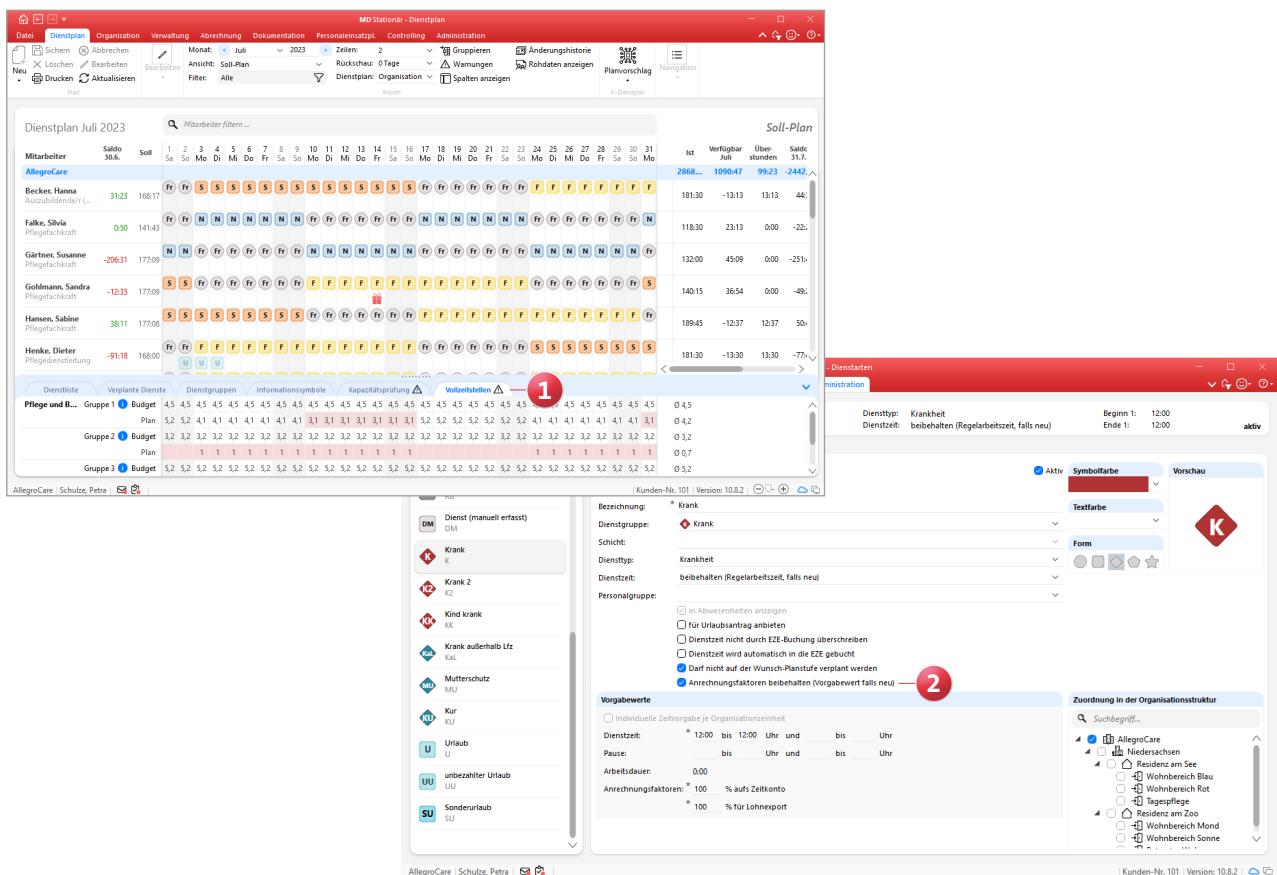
MD Stationär - Dienstplan

Datei | Dienstplan | Organisation | Verwaltung | Abrechnung | Dokumentation | Personaleinsatzpl. | Controlling | Administration

Neu | Sichern | Löschen | Drucken | Abbrechen | Bearbeiten | Aktualisieren | Start | Bearbeiten

Monat: Juli 2023 | Ansicht: Soll-Plan | Filter: Alle | Zeilen: 2 | Rückschau: 0 Tage | Dienstplan: Organisation | Gruppieren | Warnungen | Spalten anzeigen | Änderungshistorie | Rohdaten anzeigen | Ansicht | Planvorschlag | KI-Dienstplan | Navigation

Dienstplan Juli 2023 | Mitarbeiter filtern ... | Soll-Plan

| Mitarbeiter | Saldo 30.6. | Soll | Ist | Verfügbar Juli | Überstunden | Saldo 31.7. |
|---|---|---|---|---|---|---|
| AllegroCare | | | 2868... | 1090:47 | 99:23 | -2442... |
| Becker, Hanna Auszubildende/r ( | 31:23 | 168:17 | 181:30 | -13:13 | 13:13 | 44:3 |
| Falke, Silvia Pflegefachkraft | 0:50 | 141:43 | 118:30 | 23:13 | 0:00 | -22,2 |
| Gärtner, Susanne Pflegefachkraft | -206:31 | 177:09 | 132:00 | 45:09 | 0:00 | -251:4 |
| Gohlmann, Sandra Pflegefachkraft | -12:35 | 177:09 | 140:15 | 36:54 | 0:00 | -49,2 |
| Hansen, Sabine Pflegefachkraft | 38:11 | 177:08 | 189:45 | -12:37 | 12:37 | 50:4 |
| Henke, Dieter Pflegedienstleitung | -91:18 | 168:00 | 181:30 | -13:30 | 13:30 | -77:4 |

Dienstliste | Verplante Dienste | Dienstgruppen | Informationssymbole | Kapazitätsprüfung | Vollzeitstellen

Pflege und B... Gruppe 1 Budget 4,5 ... Ø 4,5
Plan 5,2 5,2 4,1 4,1 ... Ø 4,2
Gruppe 2 Budget 3,2 ... Ø 3,2
Plan 1 1 1 ... Ø 0,7
Gruppe 3 Budget 5,2 ... Ø 5,2

1

AllegroCare | Schulze, Petra | Kunden-Nr. 101 | Version: 10.8.2

- Dienstarten
Administration

Diensttyp: Krankheit | Dienstzeit: beibehalten (Regelarbeitszeit, falls neu) | Beginn 1: 12:00 | Ende 1: 12:00 | aktiv

Dienst (manuell erfasst) DM
Krank K
Krank 2 K2
Kind krank KK
Krank außerhalb Lfz KaL
Mutterschutz MU
Kur KU
Urlaub U
unbezahlter Urlaub UU
Sonderurlaub SU

Aktiv
Bezeichnung: * Krank
Dienstgruppe: Krank
Schicht:
Diensttyp: Krankheit
Dienstzeit: beibehalten (Regelarbeitszeit, falls neu)
Personalgruppe:
In Abwesenheiten anzeigen
für Urlaubsantrag anbieten
Dienstzeit nicht durch EZE-Buchung überschreiben
Dienstzeit wird automatisch in die EZE gebucht
Darf nicht auf der Wunsch-Planstufe verplant werden
Anrechnungsfaktoren beibehalten (Vorgabewert falls neu)

2

Symbolfarbe | Textfarbe | Form | Vorschau

Vorgabewerte
Individuelle Zeitvorgabe je Organisationseinheit
Dienstzeit: * 12:00 bis 12:00 Uhr und bis Uhr
Pause: bis Uhr und bis Uhr
Arbeitsdauer: 0:00
Anrechnungsfaktoren: * 100 % aufs Zeitkonto
* 100 % für Lohnexport

Zuordnung in der Organisationsstruktur
Suchbegriff...
AllegroCare
Niedersachsen
Residenz am See
Wohnbereich Blau
Wohnbereich Rot
Tagespflege
Residenz am Zoo
Wohnbereich Mond
Wohnbereich Sonne

AllegroCare | Schulze, Petra | Kunden-Nr. 101 | Version: 10.8.2